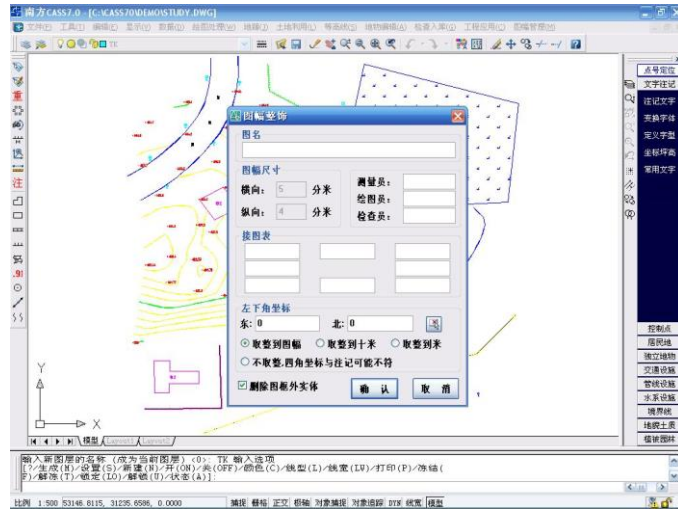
南方CASS7.0 - [C:\CASS70\DEMO\STUDY.DWG]

文件(F) 工具(T) 编辑(E) 显示(V) 数据(D) 绘图处理(W) 地籍(J) 土地利用(L) 等高线(S) 地物编辑(A) 检查入库(G) 工程应用(C) 图幅管理(M)

点号定位
文字注记
注记文字
变换字体
定义字型
坐标坪高
常用文字

图幅整饰

图名

图幅尺寸

横向: 5 分米

纵向: 4 分米

测量员:
绘图员:
检查员:

接图表

左下角坐标

东: 0

北: 0

⊙ 取整到图幅 ○ 取整到十米 ○ 取整到米

○ 不取整,四角坐标与注记可能不符

☑ 删除图框外实体

确 认

取 消

控制点
居民地
独立地物
交通设施
管线设施
水系设施
境界线
地貌土质
植被园林

Y
X

模型 Layout1 Layout2

输入新图层的名称 (成为当前图层) <0>: TK 输入选项
[?/生成(M)/设置(S)/新建(N)/开(ON)/关(OFF)/颜色(C)/线型(L)/线宽(LW)/打印(P)/冻结(F)/解冻(T)/锁定(LO)/解锁(U)/状态(A)]:

比例 1:500 53148.8115, 31235.6586, 0.0000 捕捉 栅格 正交 极轴 对象捕捉 对象追踪 DYN 线宽 模型